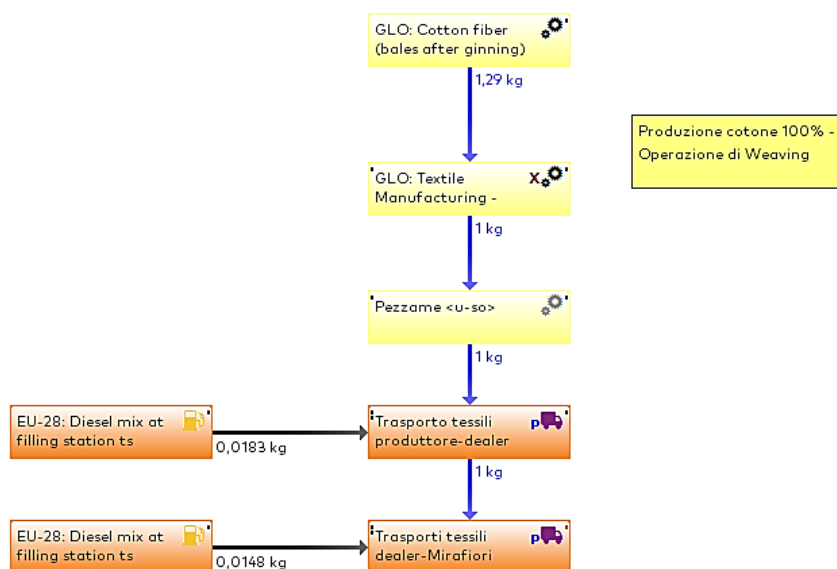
GLO: Cotton fiber (bales after ginning)

1,29 kg

Produzione cotone 100% - Operazione di Weaving

GLO: Textile Manufacturing -

1 kg

Pezzame <u-so>

1 kg

EU-28: Diesel mix at filling station ts

0,0183 kg

Trasporto tessili produttore-dealer

p

1 kg

EU-28: Diesel mix at filling station ts

0,0148 kg

Trasporti tessili dealer-Mirafiori

p